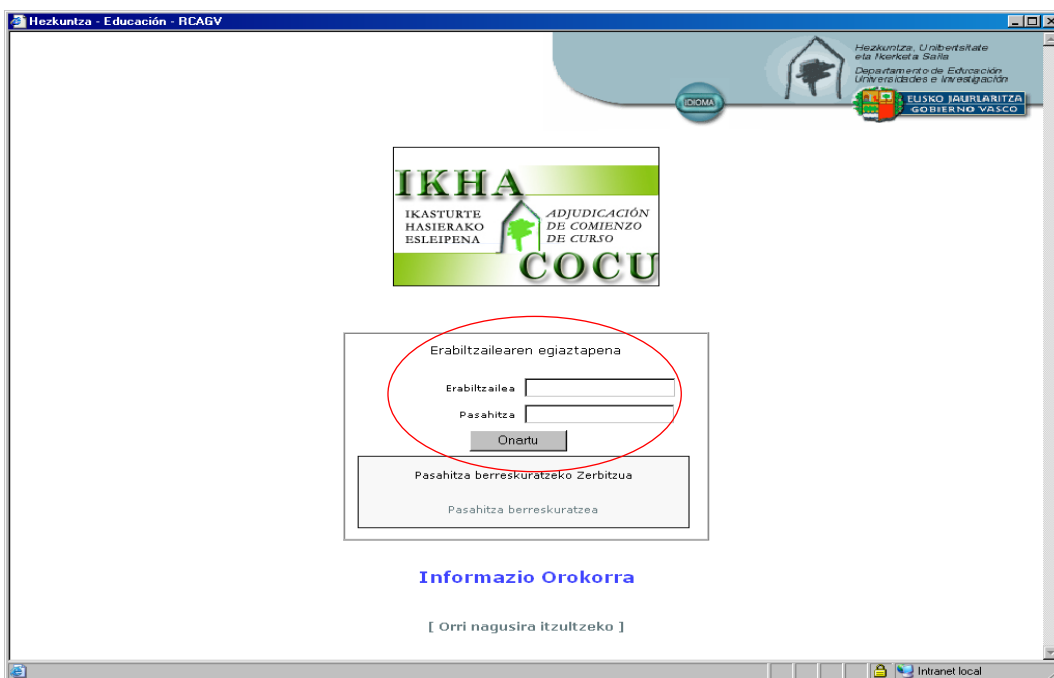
Hezkuntza - Educación - RCAGV

Hezkuntza, Unibertsitate eta Ikerketa Saila
Departamento de Educación Universidades e Investigación

IDIOMA

EUSKO JAURLARITZA
GOBIERNO VASCO

IKHA
IKASTURTE HASIERAKO ESLEIPENA
ADJUDICACIÓN DE COMIENZO DE CURSO
COCU

Erabiltzailearen egiaztapena

Erabiltzailea
Pasahitza
Onartu

Pasahitza berreskuratzeko Zerbitzua

Pasahitza berreskuratzea

Informazio Orokorra

[ Orri nagusira itzultzeko ]

Intranet local